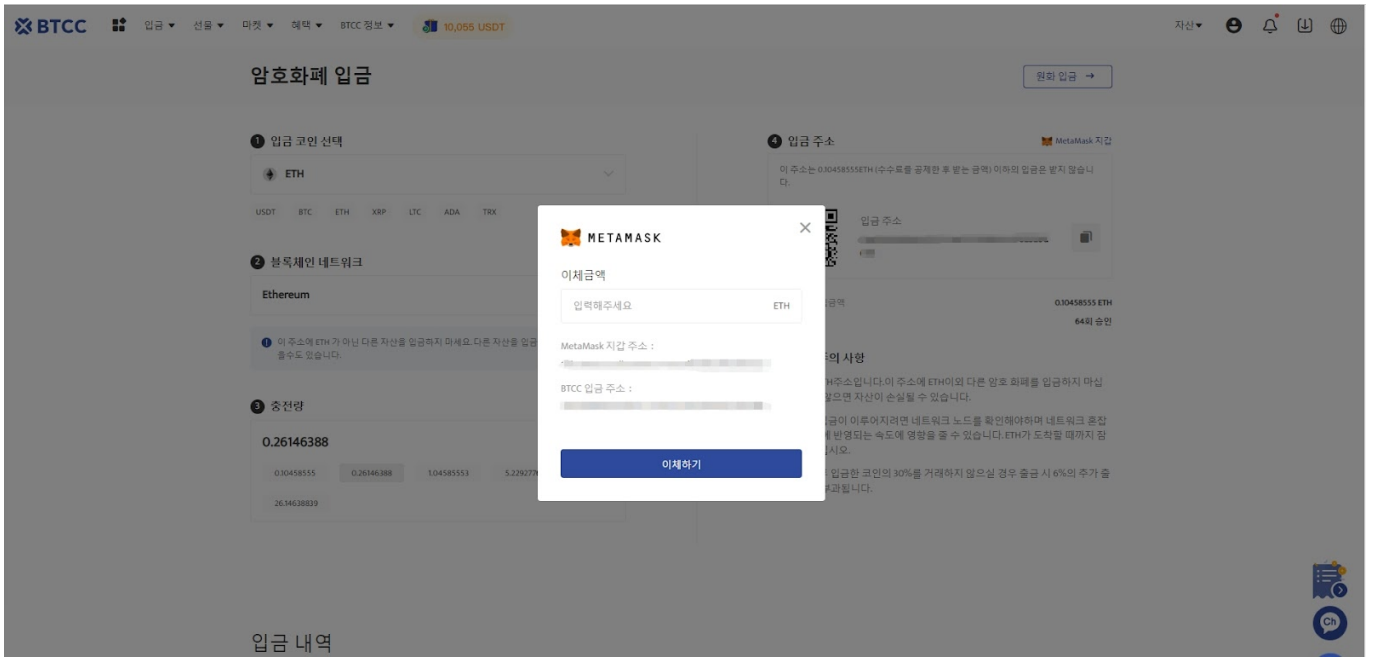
BTCC 입금 ▾ 선물 ▾ 마켓 ▾ 혜택 ▾ BTCC 정보 ▾ 10,055 USDT

자산▾

암호화폐 입금

원화 입금 →

1 입금 코인 선택

ETH

USDT BTC ETH XRP LTC ADA TRX

2 블록체인 네트워크

Ethereum

이 주소에 ETH 가 아닌 다른 자산을 입금하지 마세요. 다른 자산을 입금 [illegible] 을수도 있습니다.

3 충전량

0.26146388

0.10458555 0.26146388 1.04585553 5.229277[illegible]

26.14638839

4 입금 주소

MetaMask 지갑

이 주소는 0.10458555ETH (수수료를 공제한 후 받는 금액) 이하의 입금은 받지 않습니다.

입금 주소

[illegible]금액 0.10458555 ETH

64회 승인

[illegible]의 사항

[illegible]TH주소입니다.이 주소에 ETH이외 다른 암호 화폐를 입금하지 마십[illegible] 않으면 자산이 손실될 수 있습니다.

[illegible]금이 이루어지려면 네트워크 노드를 확인해야하며 네트워크 혼잡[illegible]에 반영되는 속도에 영향을 줄 수 있습니다. ETH가 도착할 때까지 잠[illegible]시오.

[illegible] 입금한 코인의 30%를 거래하지 않으실 경우 출금 시 6%의 추가 출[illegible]과됩니다.

METAMASK

이체금액

입력해주세요 ETH

MetaMask 지갑 주소 :

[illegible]

BTCC 입금 주소 :

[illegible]

이체하기

입금 내역